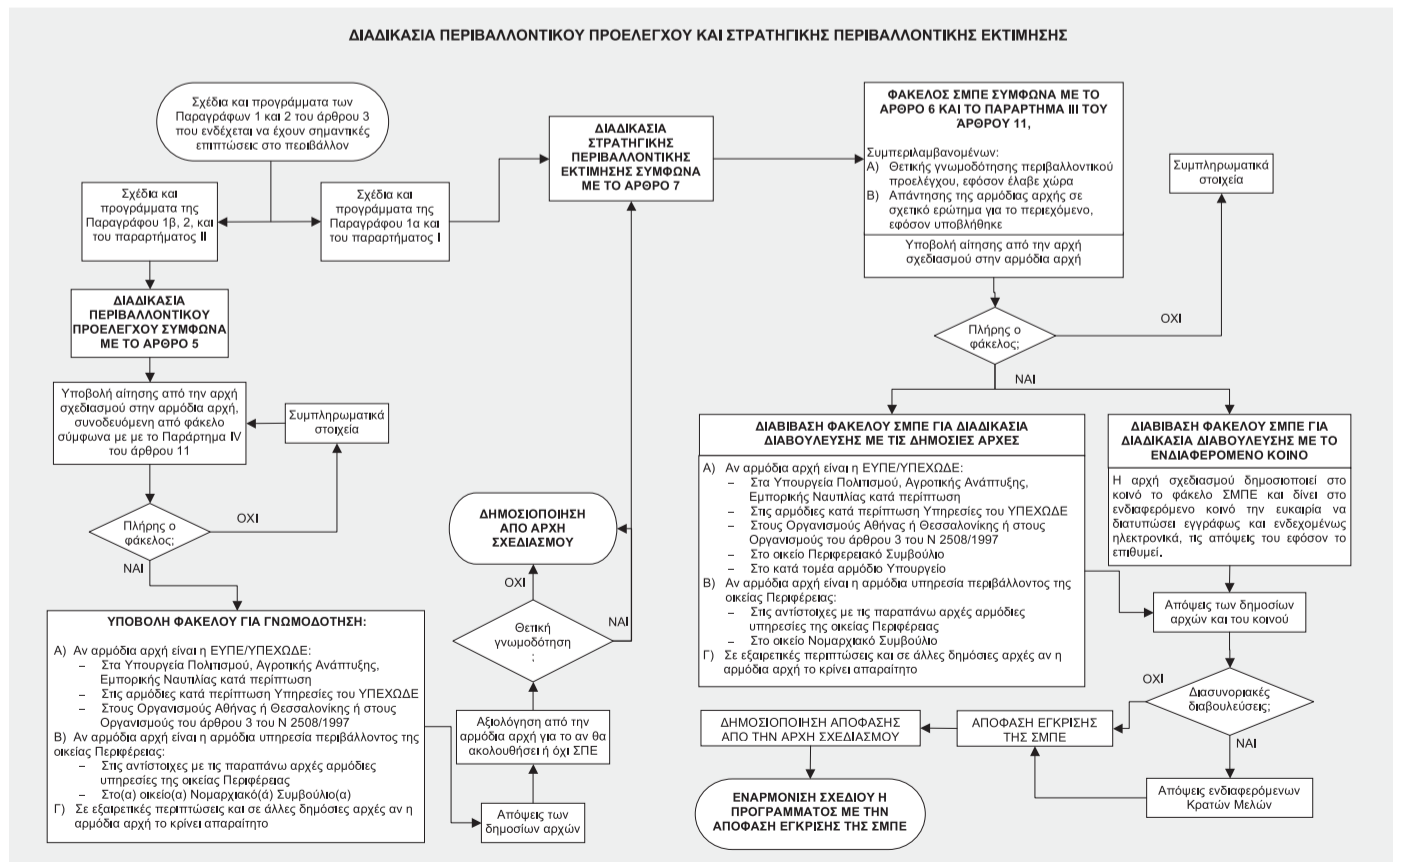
ΔΙΑΔΙΚΑΣΙΑ ΠΕΡΙΒΑΛΛΟΝΤΙΚΟΥ ΠΡΟΕΛΕΓΧΟΥ ΚΑΙ ΣΤΡΑΤΗΓΙΚΗΣ ΠΕΡΙΒΑΛΛΟΝΤΙΚΗΣ ΕΚΤΙΜΗΣΗΣ

Σχέδια και προγράμματα των Παραγράφων 1 και 2 του άρθρου 3 που ενδέχεται να έχουν σημαντικές επιπτώσεις στο περιβάλλον

Σχέδια και προγράμματα της Παραγράφου 1β, 2, και του παραρτήματος ΙΙ

Σχέδια και προγράμματα της Παραγράφου 1α και του παραρτήματος Ι

ΔΙΑΔΙΚΑΣΙΑ ΠΕΡΙΒΑΛΛΟΝΤΙΚΟΥ ΠΡΟΕΛΕΓΧΟΥ ΣΥΜΦΩΝΑ ΜΕ ΤΟ ΑΡΘΡΟ 5

Υποβολή αίτησης από την αρχή σχεδιασμού στην αρμόδια αρχή, συνοδευόμενη από φάκελο σύμφωνα με με το Παράρτημα IV του άρθρου 11

Συμπληρωματικά στοιχεία

Πλήρης ο φάκελος;

ΟΧΙ

ΝΑΙ

ΥΠΟΒΟΛΗ ΦΑΚΕΛΟΥ ΓΙΑ ΓΝΩΜΟΔΟΤΗΣΗ:

Α) Αν αρμόδια αρχή είναι η ΕΥΠΕ/ΥΠΕΧΩΔΕ:
– Στα Υπουργεία Πολιτισμού, Αγροτικής Ανάπτυξης, Εμπορικής Ναυτιλίας κατά περίπτωση
– Στις αρμόδιες κατά περίπτωση Υπηρεσίες του ΥΠΕΧΩΔΕ
– Στους Οργανισμούς Αθήνας ή Θεσσαλονίκης ή στους Οργανισμούς του άρθρου 3 του Ν 2508/1997
Β) Αν αρμόδια αρχή είναι η αρμόδια υπηρεσία περιβάλλοντος της οικείας Περιφέρειας:
– Στις αντίστοιχες με τις παραπάνω αρχές αρμόδιες υπηρεσίες της οικείας Περιφέρειας
– Στο(α) οικείο(α) Νομαρχιακό(ά) Συμβούλιο(α)
Γ) Σε εξαιρετικές περιπτώσεις και σε άλλες δημόσιες αρχές αν η αρμόδια αρχή το κρίνει απαραίτητο

ΔΙΑΔΙΚΑΣΙΑ ΣΤΡΑΤΗΓΙΚΗΣ ΠΕΡΙΒΑΛΛΟΝΤΙΚΗΣ ΕΚΤΙΜΗΣΗΣ ΣΥΜΦΩΝΑ ΜΕ ΤΟ ΑΡΘΡΟ 7

ΔΗΜΟΣΙΟΠΟΙΗΣΗ ΑΠΟ ΑΡΧΗ ΣΧΕΔΙΑΣΜΟΥ

ΟΧΙ

Θετική γνωμοδότηση ;

ΝΑΙ

Αξιολόγηση από την αρμόδια αρχή για το αν θα ακολουθήσει ή όχι ΣΠΕ

Απόψεις των δημοσίων αρχών

ΦΑΚΕΛΟΣ ΣΜΠΕ ΣΥΜΦΩΝΑ ΜΕ ΤΟ ΑΡΘΡΟ 6 ΚΑΙ ΤΟ ΠΑΡΑΡΤΗΜΑ ΙΙΙ ΤΟΥ ΑΡΘΡΟΥ 11,

Συμπεριλαμβανομένων:
Α) Θετικής γνωμοδότησης περιβαλλοντικού προελέγχου, εφόσον έλαβε χώρα
Β) Απάντησης της αρμόδιας αρχής σε σχετικό ερώτημα για το περιεχόμενο, εφόσον υποβλήθηκε

Υποβολή αίτησης από την αρχή σχεδιασμού στην αρμόδια αρχή

Συμπληρωματικά στοιχεία

Πλήρης ο φάκελος;

ΟΧΙ

ΝΑΙ

ΔΙΑΒΙΒΑΣΗ ΦΑΚΕΛΟΥ ΣΜΠΕ ΓΙΑ ΔΙΑΔΙΚΑΣΙΑ ΔΙΑΒΟΥΛΕΥΣΗΣ ΜΕ ΤΙΣ ΔΗΜΟΣΙΕΣ ΑΡΧΕΣ

Α) Αν αρμόδια αρχή είναι η ΕΥΠΕ/ΥΠΕΧΩΔΕ:
– Στα Υπουργεία Πολιτισμού, Αγροτικής Ανάπτυξης, Εμπορικής Ναυτιλίας κατά περίπτωση
– Στις αρμόδιες κατά περίπτωση Υπηρεσίες του ΥΠΕΧΩΔΕ
– Στους Οργανισμούς Αθήνας ή Θεσσαλονίκης ή στους Οργανισμούς του άρθρου 3 του Ν 2508/1997
– Στο οικείο Περιφερειακό Συμβούλιο
– Στο κατά τομέα αρμόδιο Υπουργείο
Β) Αν αρμόδια αρχή είναι η αρμόδια υπηρεσία περιβάλλοντος της οικείας Περιφέρειας:
– Στις αντίστοιχες με τις παραπάνω αρχές αρμόδιες υπηρεσίες της οικείας Περιφέρειας
– Στο οικείο Νομαρχιακό Συμβούλιο
Γ) Σε εξαιρετικές περιπτώσεις και σε άλλες δημόσιες αρχές αν η αρμόδια αρχή το κρίνει απαραίτητο

ΔΙΑΒΙΒΑΣΗ ΦΑΚΕΛΟΥ ΣΜΠΕ ΓΙΑ ΔΙΑΔΙΚΑΣΙΑ ΔΙΑΒΟΥΛΕΥΣΗΣ ΜΕ ΤΟ ΕΝΔΙΑΦΕΡΟΜΕΝΟ ΚΟΙΝΟ

Η αρχή σχεδιασμού δημοσιοποιεί στο κοινό το φάκελο ΣΜΠΕ και δίνει στο ενδιαφερόμενο κοινό την ευκαιρία να διατυπώσει εγγράφως και ενδεχομένως ηλεκτρονικά, τις απόψεις του εφόσον το επιθυμεί.

Απόψεις των δημοσίων αρχών και του κοινού

ΟΧΙ

Διασυνοριακές διαβουλεύσεις;

ΝΑΙ

ΔΗΜΟΣΙΟΠΟΙΗΣΗ ΑΠΟΦΑΣΗΣ ΑΠΟ ΤΗΝ ΑΡΧΗ ΣΧΕΔΙΑΣΜΟΥ

ΑΠΟΦΑΣΗ ΕΓΚΡΙΣΗΣ ΤΗΣ ΣΜΠΕ

Απόψεις ενδιαφερόμενων Κρατών Μελών

ΕΝΑΡΜΟΝΙΣΗ ΣΧΕΔΙΟΥ Η ΠΡΟΓΡΑΜΜΑΤΟΣ ΜΕ ΤΗΝ ΑΠΟΦΑΣΗ ΕΓΚΡΙΣΗΣ ΤΗΣ ΣΜΠΕ